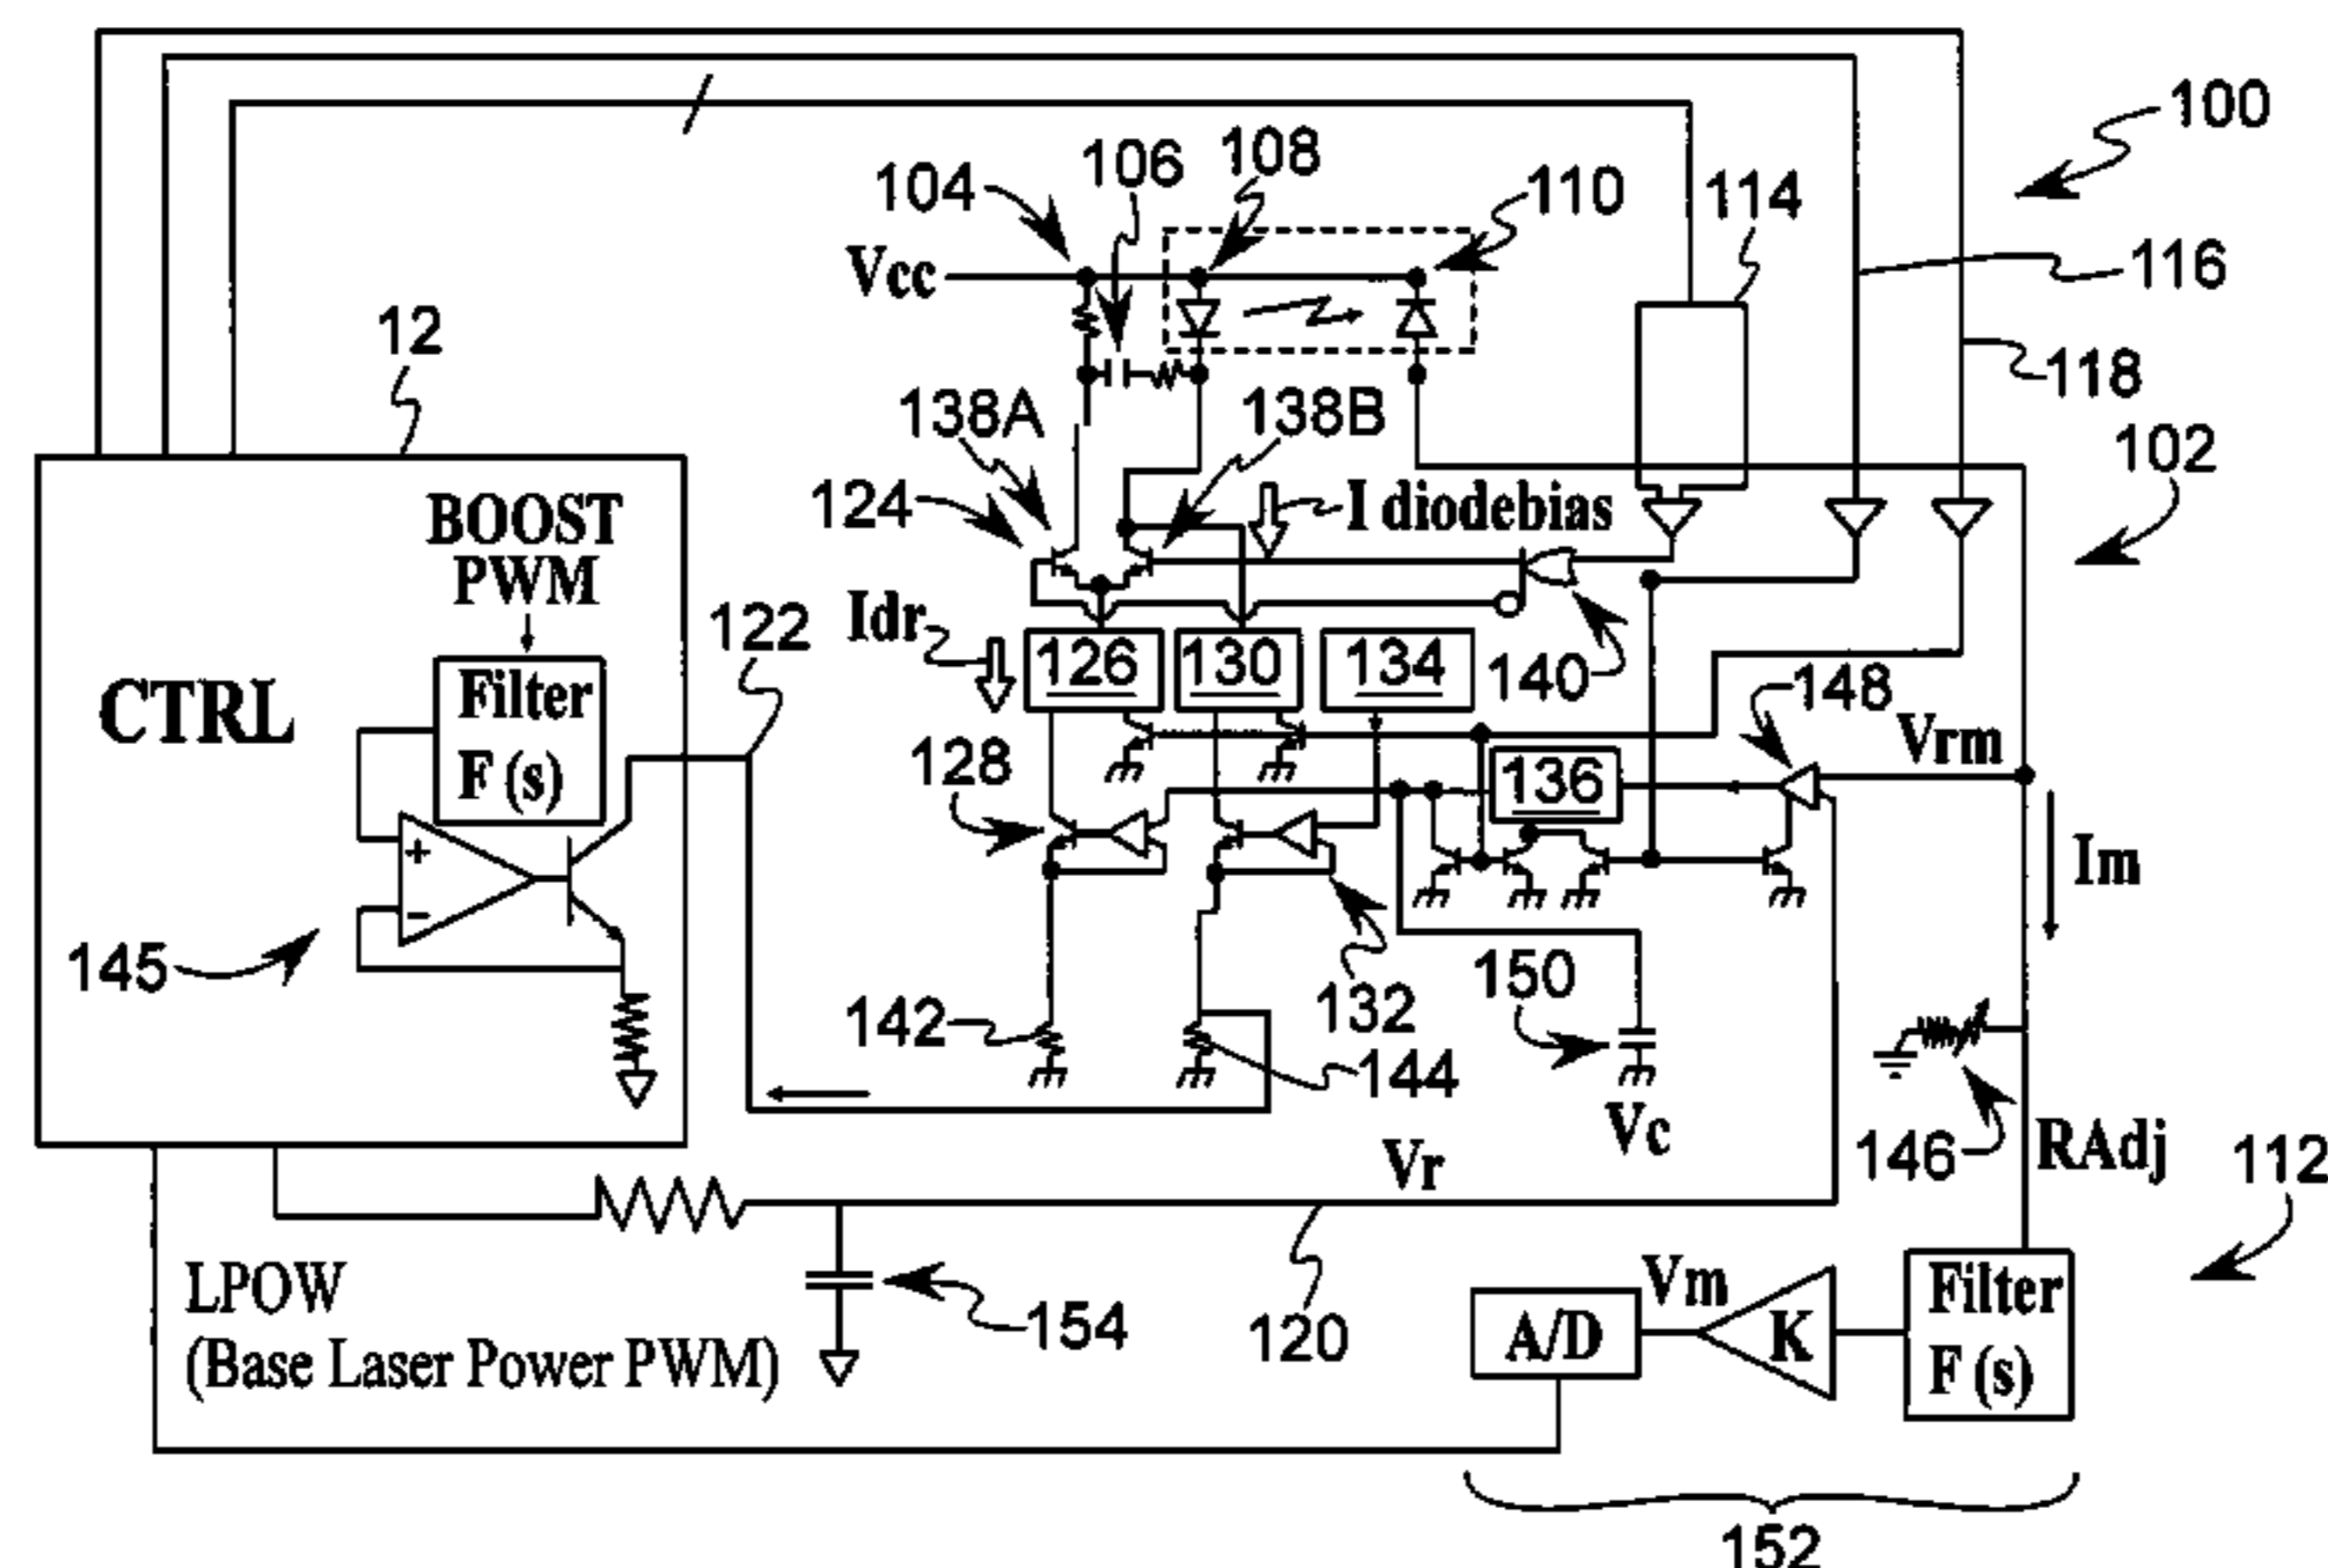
100
104
106
108
110
114
116
Vcc
12
118
138A
138B
102
124
BOOST PWM
I diodebias
Idr
122
126
130
134
140
CTRL
Filter F (s)
148
Vrm
128
136
+
−
Im
145
150
142
132
144
Vc
146
RAdj
112
Vr
LPOW (Base Laser Power PWM)
154
120
Vm
A/D
K
Filter F (s)
152